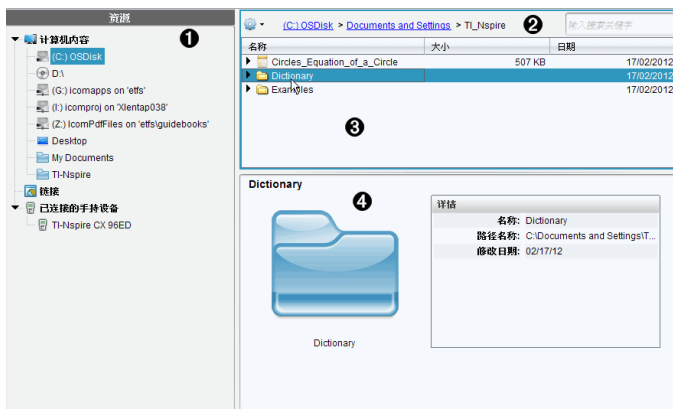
资源
计算机内容
(C:) OSDisk
D:\
(G:) icomapps on 'etfs'
(I:) icomproj on 'Xlentap038'
(Z:) IcomPdfFiles on 'etfs\guidebooks'
Desktop
My Documents
TI-Nspire
链接
已连接的手持设备
TI-Nspire CX 96ED
❶

(C:) OSDisk > Documents and Settings > TI_Nspire
输入搜索关键字
❷

| 名称 | 大小 | 日期 |
|---|---|---|
| Circles_Equation_of_a_Circle | 507 KB | 17/02/2012 |
| Dictionary | | 17/02/2012 |
| Examples | | 17/02/2012 |

❸

Dictionary
❹
Dictionary

详情
名称: Dictionary
路径名称: C:\Documents and Settings\T...
修改日期: 02/17/12